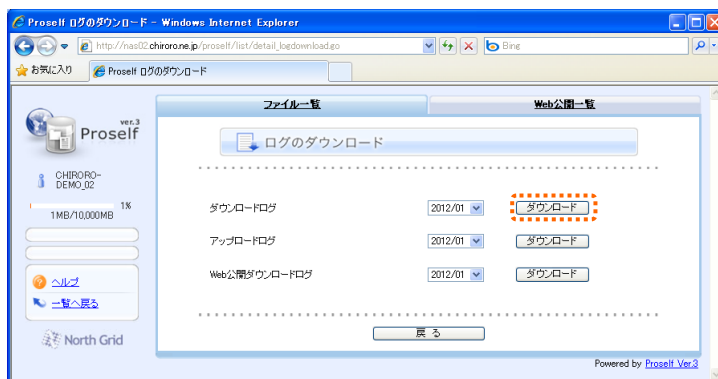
Proself ログのダウンロード - Windows Internet Explorer

http://nas02.chiroro.ne.jp/proself/list/detail_logdownload.go

Bing

お気に入り

Proself ログのダウンロード

ver.3
Proself

CHIRORO-DEMO_02

1%
1MB/10,000MB

ヘルプ

一覧へ戻る

North Grid

ファイル一覧

Web公開一覧

ログのダウンロード

ダウンロードログ 2012/01 ダウンロード

アップロードログ 2012/01 ダウンロード

Web公開ダウンロードログ 2012/01 ダウンロード

戻る

Powered by Proself Ver.3